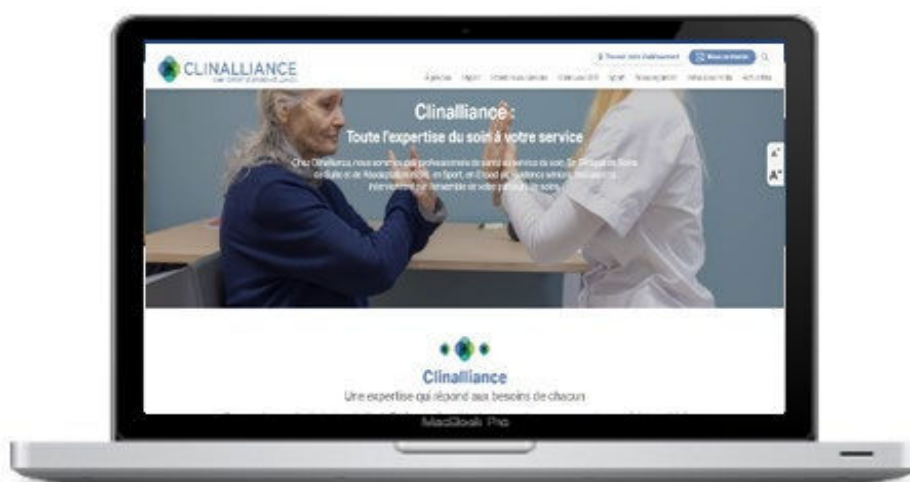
CLINALLIANCE

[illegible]

Trouver votre établissement

Nous contacter

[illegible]

Clinalliance :

Toute l'expertise du soin à votre service

Chez Clinalliance, nous sommes des professionnels de santé au service du soin. En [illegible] Soins de Suite et de Réadaptation (SSR), en Sport, en Ehpad et résidence seniors, nous nous intervenons sur l'ensemble de votre parcours de soins.

A
A

Clinalliance

Une expertise qui répond aux besoins de chacun

MacBook Pro